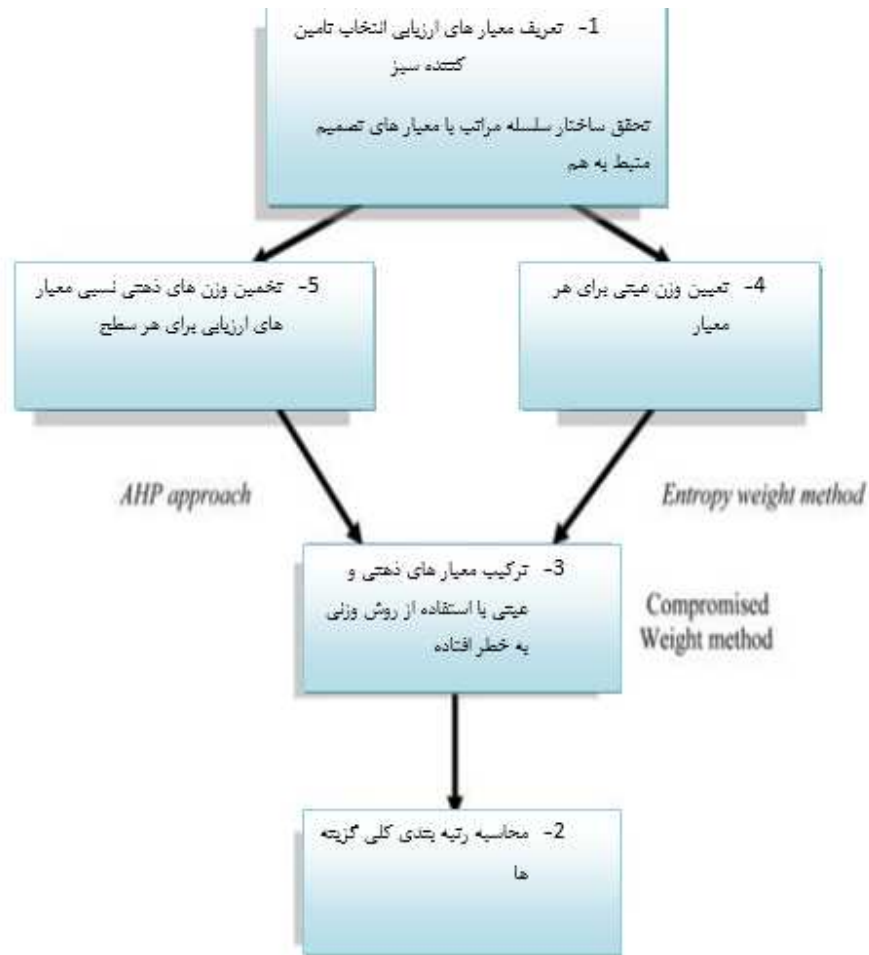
1- تعریف معیار های ارزیابی انتخاب تامین کننده سبز

تحقق ساختار سلسله مراتب با معیار های تصمیم متبط به هم

5- تخمین وزن های ذهنی نسبی معیار های ارزیابی برای هر سطح

4- تعیین وزن عینی برای هر معیار

AHP approach

Entropy weight method

3- ترکیب معیار های ذهنی و عینی با استفاده از روش وزنی به خطر افتاده

Compromised Weight method

2- محاسبه رتبه بندی کلی گزینه ها